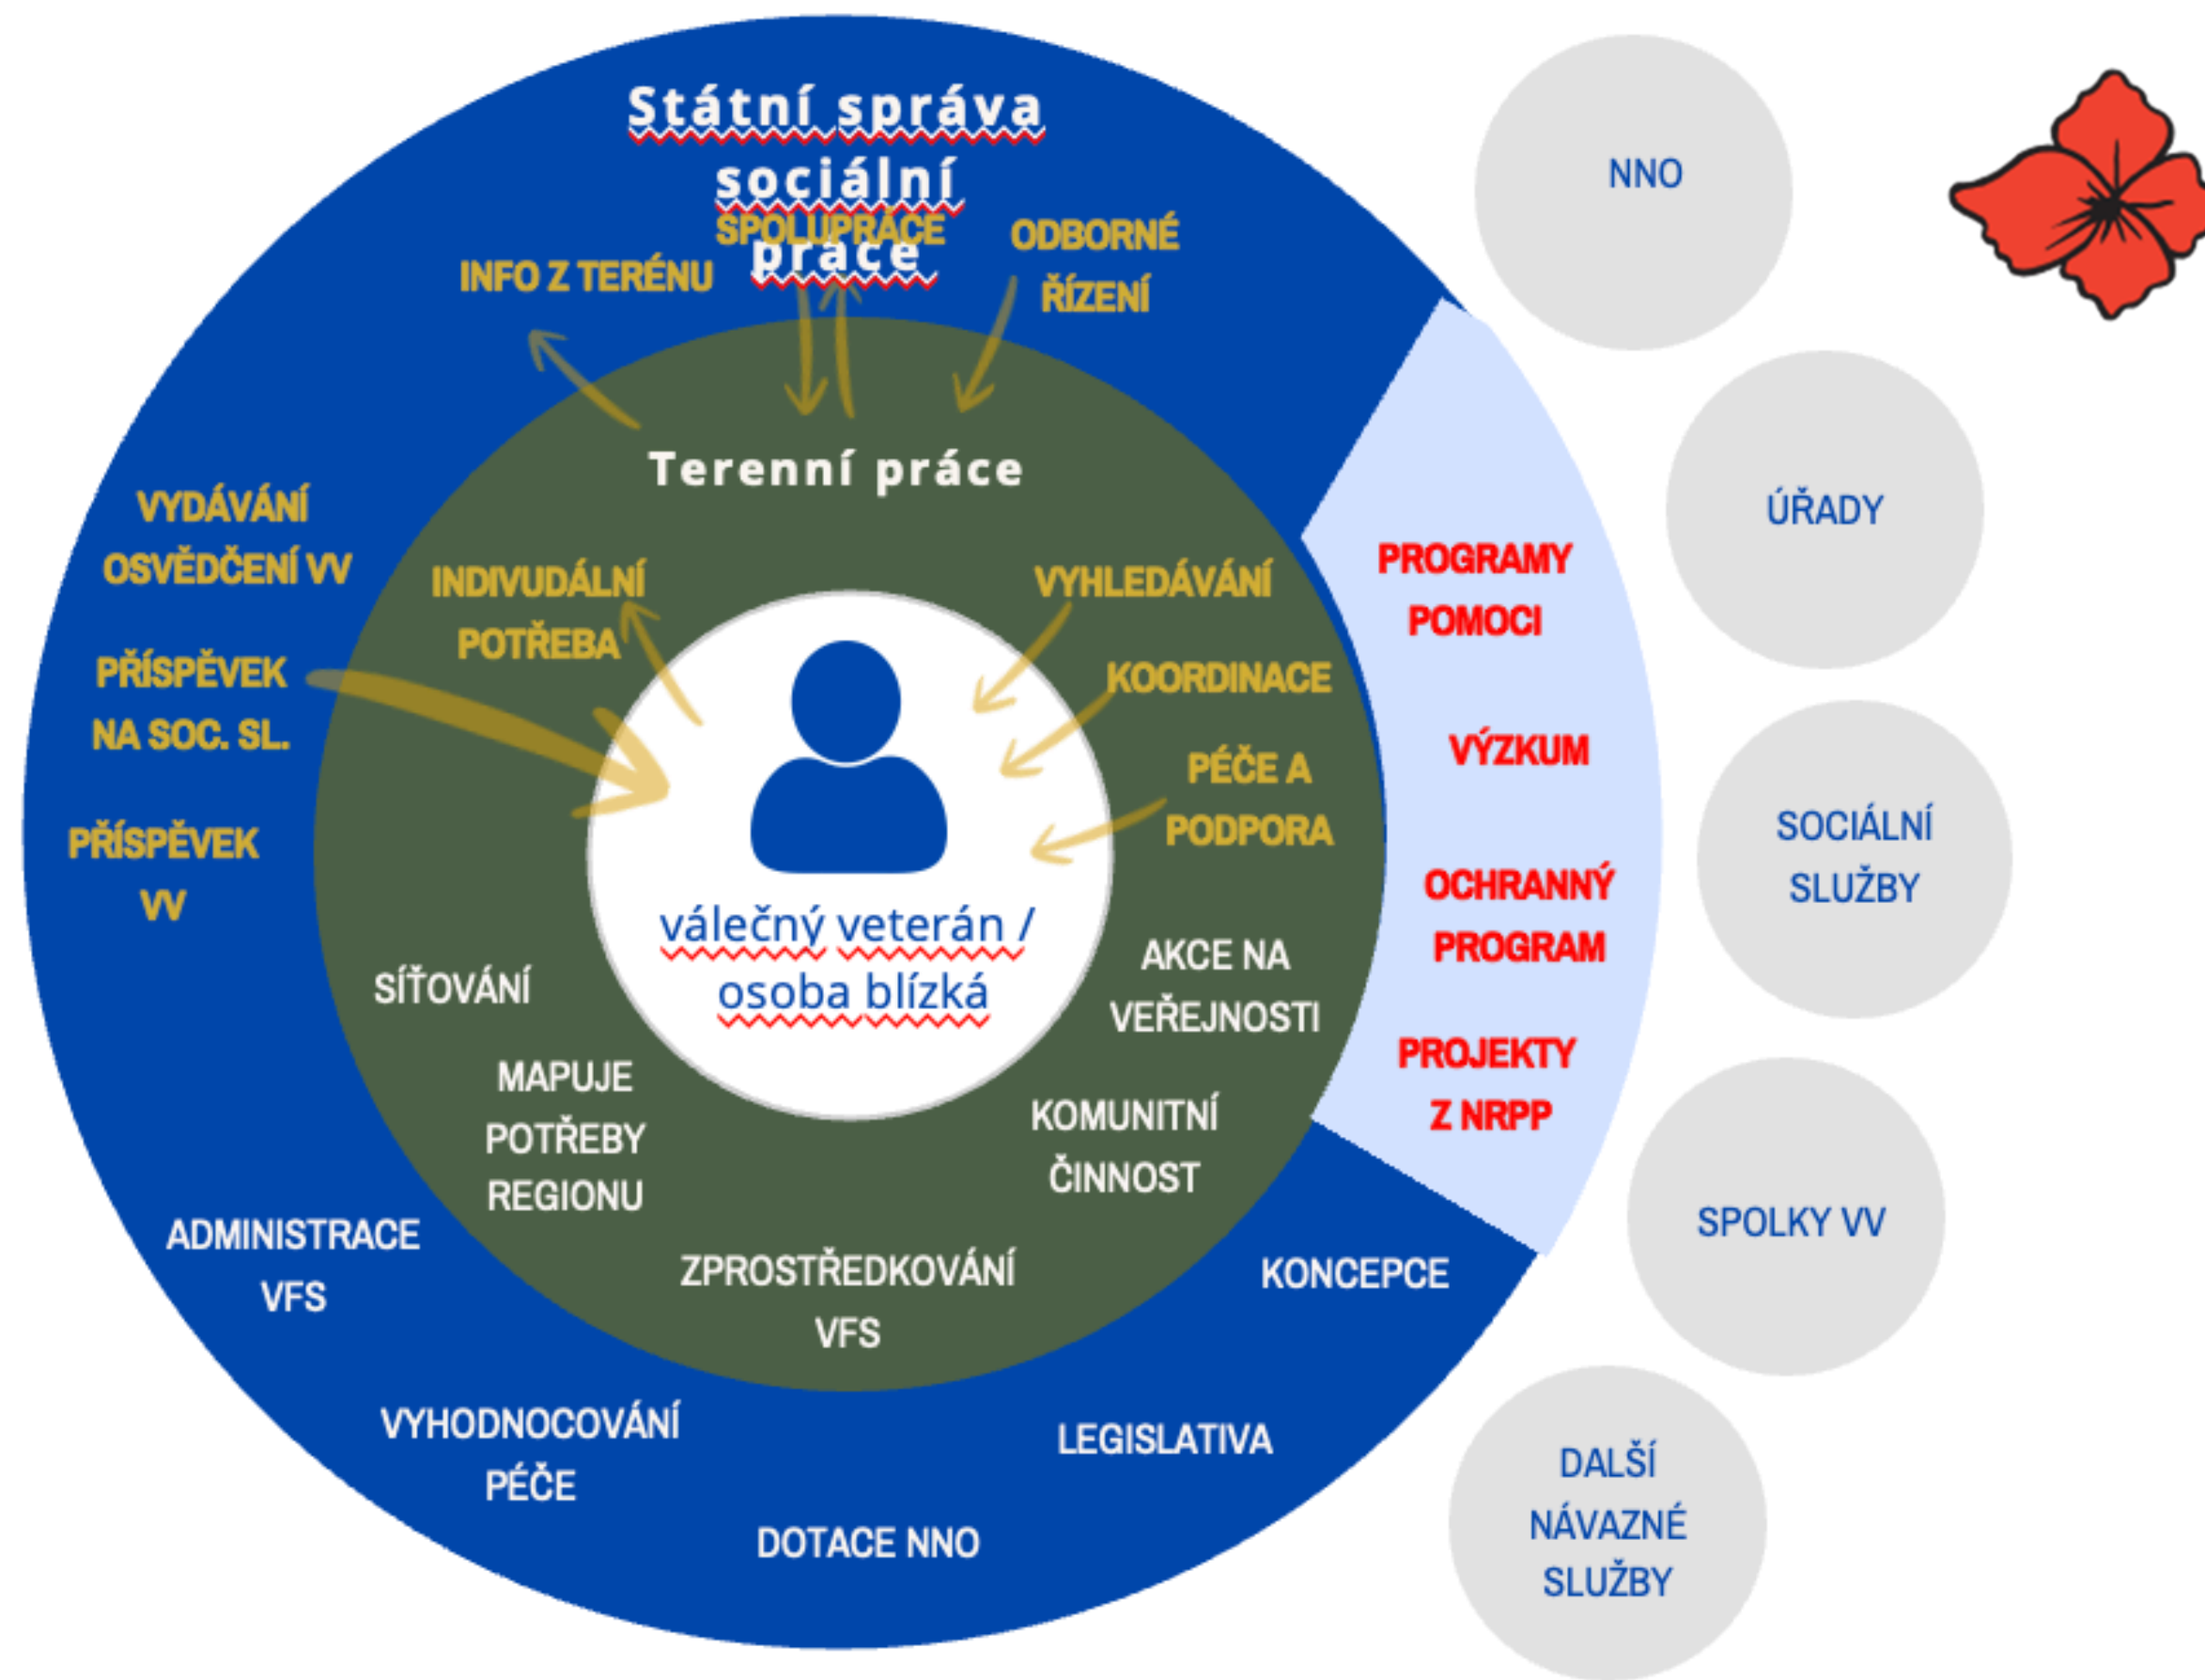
Státní správa sociální práce

SPOLUPRÁCE

INFO Z TERÉNU

ODBORNÉ ŘÍZENÍ

Terenní práce

VYDÁVÁNÍ OSVĚDČENÍ VV

PŘÍSPĚVEK NA SOC. SL.

PŘÍSPĚVEK VV

INDIVUDÁLNÍ POTŘEBA

VYHLEDÁVÁNÍ

KOORDINACE

PÉČE A PODPORA

válečný veterán / osoba blízká

SÍŤOVÁNÍ

AKCE NA VEŘEJNOSTI

MAPUJE POTŘEBY REGIONU

KOMUNITNÍ ČINNOST

ZPROSTŘEDKOVÁNÍ VFS

ADMINISTRACE VFS

KONCEPCE

VYHODNOCOVÁNÍ PÉČE

LEGISLATIVA

DOTACE NNO

PROGRAMY POMOCI

VÝZKUM

OCHRANNÝ PROGRAM

PROJEKTY Z NRPP

NNO

ÚŘADY

SOCIÁLNÍ SLUŽBY

SPOLKY VV

DALŠÍ NÁVAZNÉ SLUŽBY